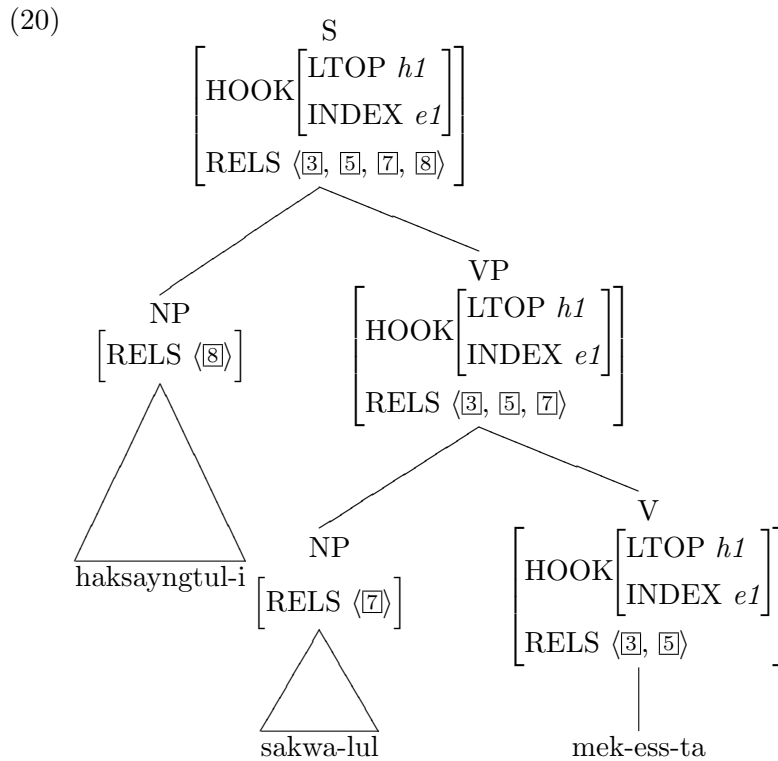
(20)

S

$\begin{bmatrix} \text{HOOK} \begin{bmatrix} \text{LTOP } h1 \\ \text{INDEX } e1 \end{bmatrix} \\ \text{RELS } \langle \boxed{3}, \boxed{5}, \boxed{7}, \boxed{8} \rangle \end{bmatrix}$

NP

$\begin{bmatrix} \text{RELS } \langle \boxed{8} \rangle \end{bmatrix}$

haksayngtul-i

VP

$\begin{bmatrix} \text{HOOK} \begin{bmatrix} \text{LTOP } h1 \\ \text{INDEX } e1 \end{bmatrix} \\ \text{RELS } \langle \boxed{3}, \boxed{5}, \boxed{7} \rangle \end{bmatrix}$

NP

$\begin{bmatrix} \text{RELS } \langle \boxed{7} \rangle \end{bmatrix}$

sakwa-lul

V

$\begin{bmatrix} \text{HOOK} \begin{bmatrix} \text{LTOP } h1 \\ \text{INDEX } e1 \end{bmatrix} \\ \text{RELS } \langle \boxed{3}, \boxed{5} \rangle \end{bmatrix}$

mek-ess-ta